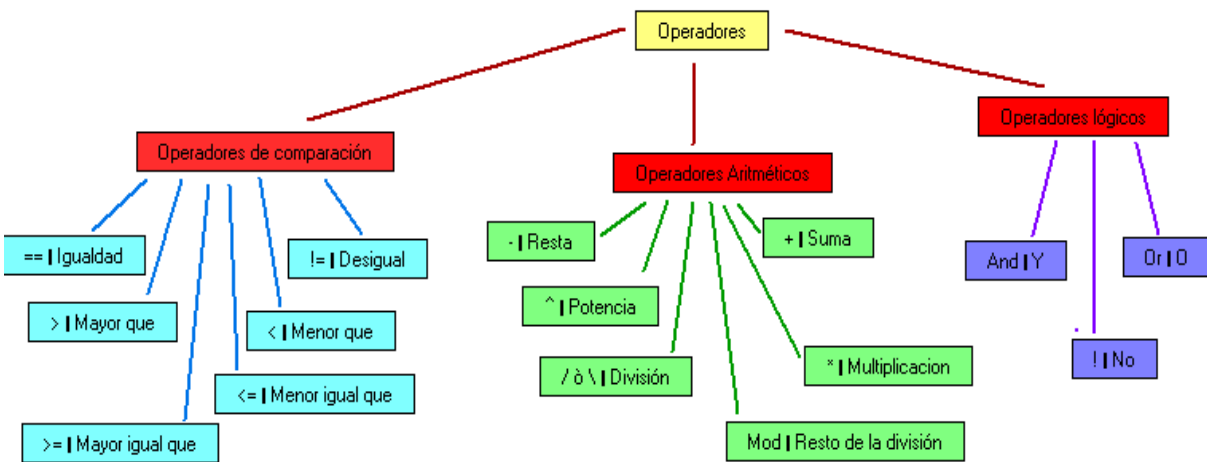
Operadores

Operadores de comparación

== | Igualdad

> | Mayor que

>= | Mayor igual que

<= | Menor igual que

< | Menor que

!= | Desigual

Operadores Aritméticos

- | Resta

^ | Potencia

/ ò \ | División

Mod | Resto de la división

* | Multiplicacion

+ | Suma

Operadores lógicos

And | Y

! | No

Or | O